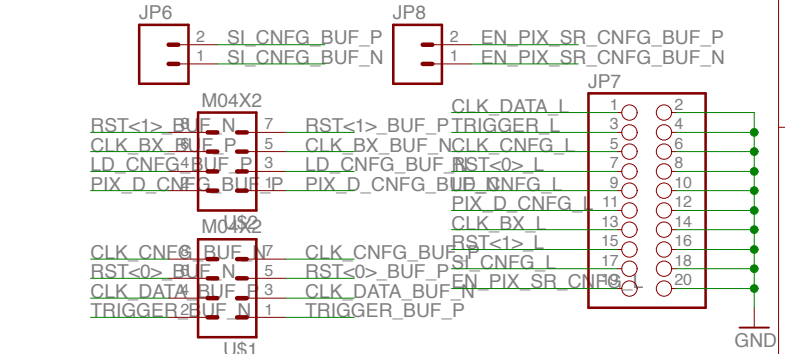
JP6
2 SI_CNFG_BUF_P
1 SI_CNFG_BUF_N

JP8
2 EN_PIX_SR_CNFG_BUF_P
1 EN_PIX_SR_CNFG_BUF_N

M04X2
RST<1>_BUF_N 8 7 RST<1>_BUF_P
CLK_BX_BUF_P 6 5 CLK_BX_BUF_N
LD_CNFG_BUF_P 4 3 LD_CNFG_BUF_N
PIX_D_CNFG_BUF_N 2 1 PIX_D_CNFG_BUF_P
U$2

M04X2
CLK_CNFG_BUF_N 8 7 CLK_CNFG_BUF_P
RST<0>_BUF_N 6 5 RST<0>_BUF_P
CLK_DATA_BUF_P 4 3 CLK_DATA_BUF_N
TRIGGER_BUF_N 2 1 TRIGGER_BUF_P
U$1

JP7
CLK_DATA_L 1 2
TRIGGER_L 3 4
CLK_CNFG_L 5 6
RST<0>_L 7 8
LD_CNFG_L 9 10
PIX_D_CNFG_L 11 12
CLK_BX_L 13 14
RST<1>_L 15 16
SI_CNFG_L 17 18
EN_PIX_SR_CNFG_L 19 20

GND